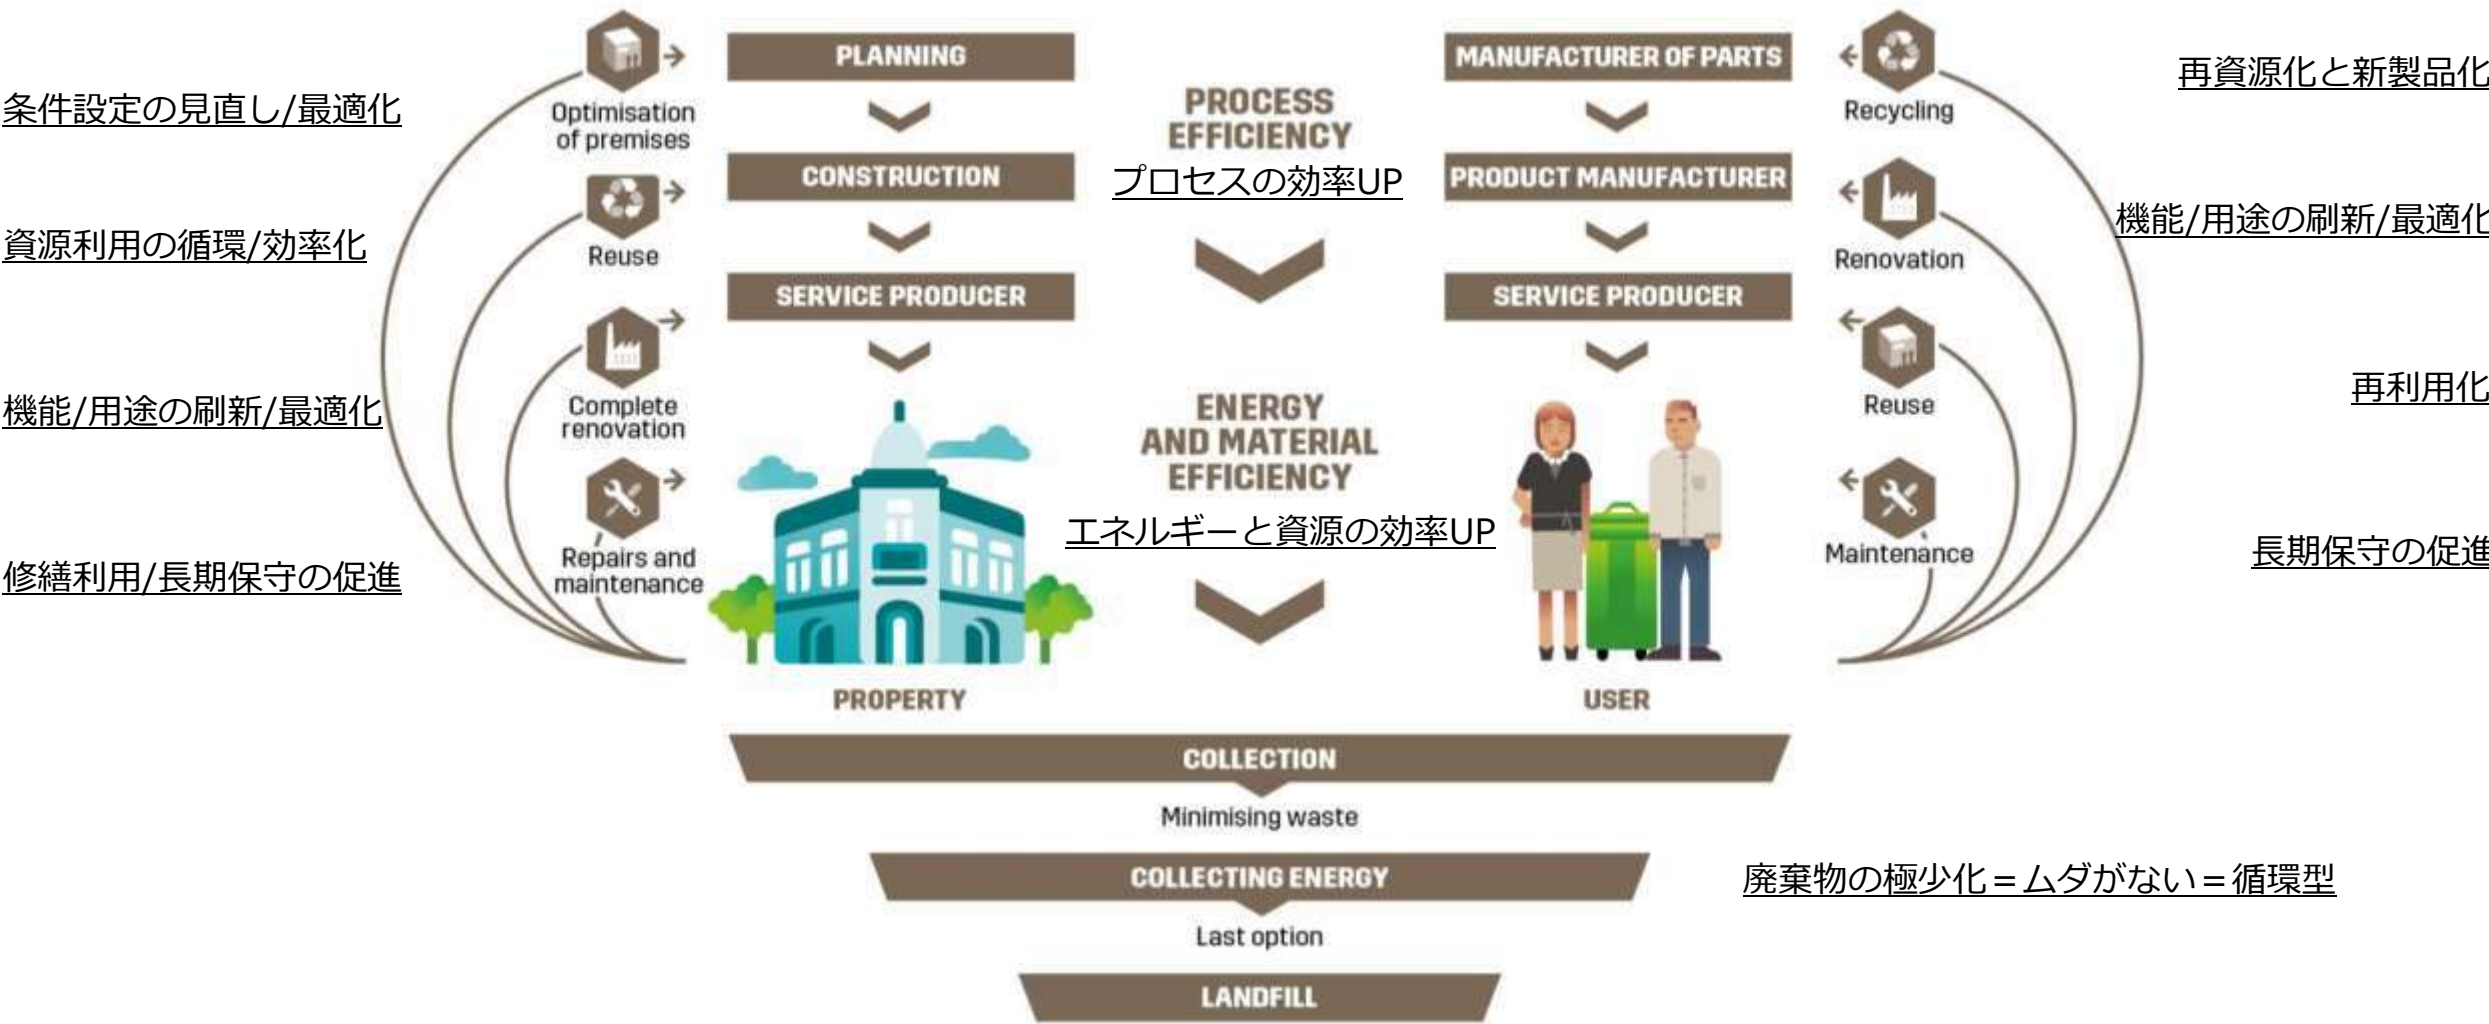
条件設定の見直し/最適化

資源利用の循環/効率化

機能/用途の刷新/最適化

修繕利用/長期保守の促進

Optimisation of premises

Reuse

Complete renovation

Repairs and maintenance

PLANNING

CONSTRUCTION

SERVICE PRODUCER

PROPERTY

PROCESS EFFICIENCY

プロセスの効率UP

ENERGY AND MATERIAL EFFICIENCY

エネルギーと資源の効率UP

MANUFACTURER OF PARTS

PRODUCT MANUFACTURER

SERVICE PRODUCER

USER

Recycling

Renovation

Reuse

Maintenance

再資源化と新製品化

機能/用途の刷新/最適化

再利用化

長期保守の促進

COLLECTION

Minimising waste

COLLECTING ENERGY

Last option

LANDFILL

廃棄物の極少化＝ムダがない＝循環型